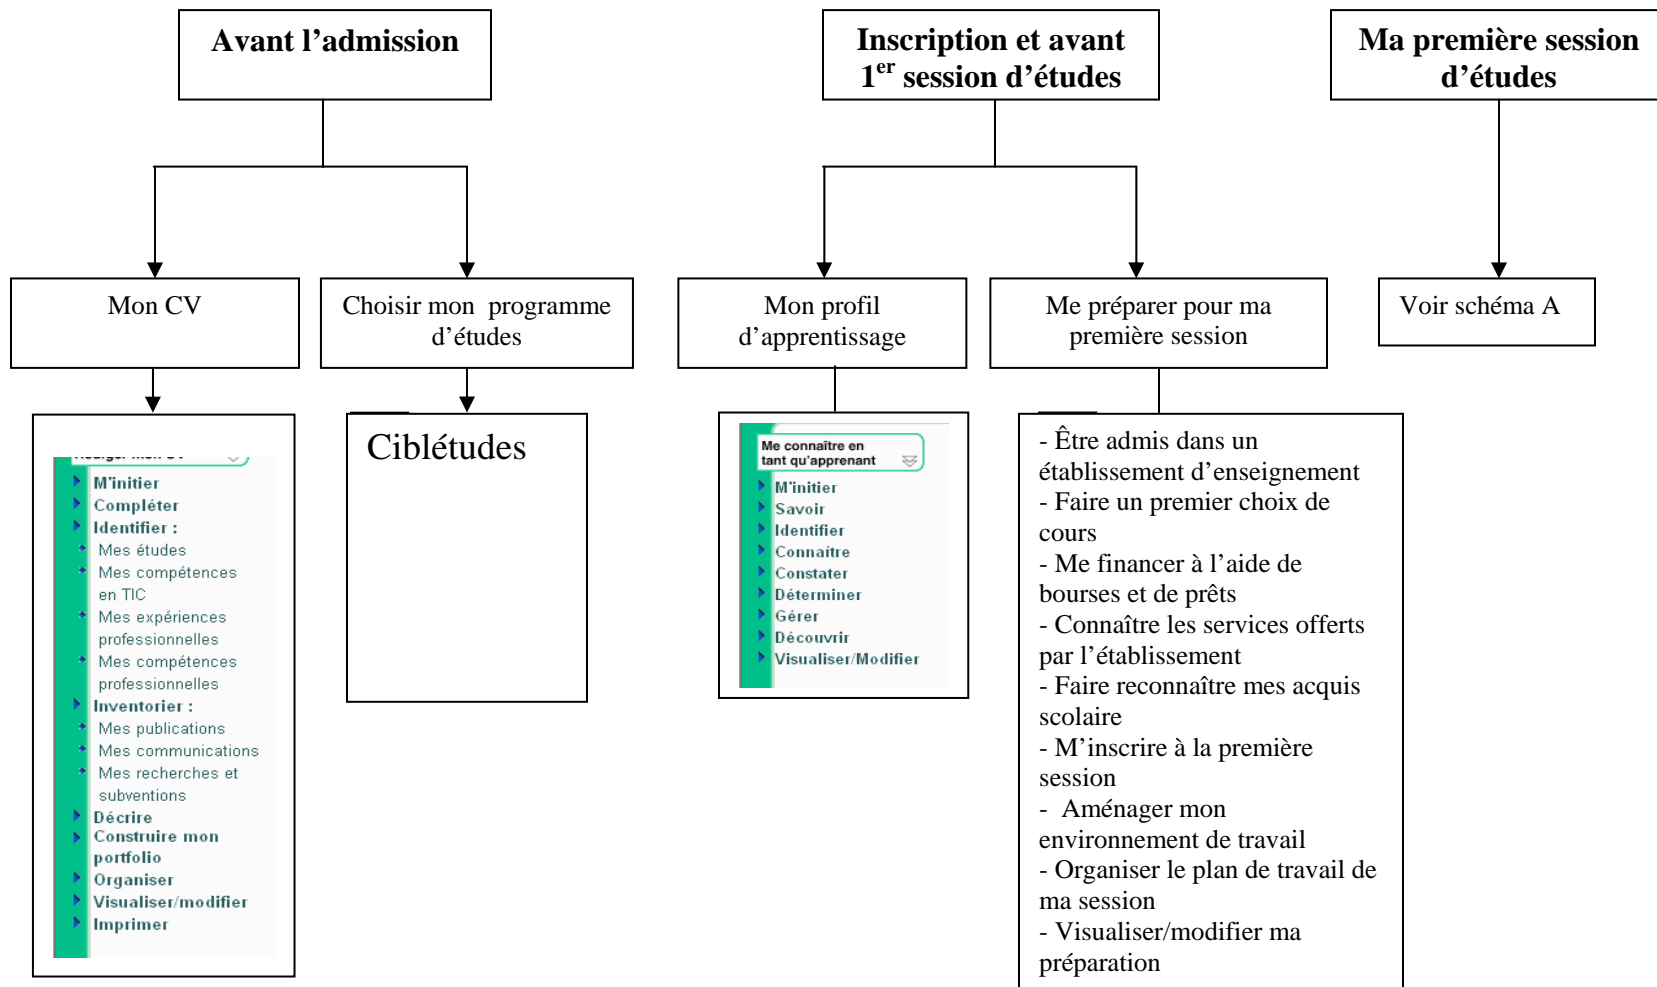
Avant l'admission

Inscription et avant $1^{er}$ session d'études

Ma première session d'études

Mon CV

Choisir mon programme d'études

Mon profil d'apprentissage

Me préparer pour ma première session

Voir schéma A

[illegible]
M'initier
Compléter
Identifier :
Mes études
Mes compétences en TIC
Mes expériences professionnelles
Mes compétences professionnelles
Inventorier :
Mes publications
Mes communications
Mes recherches et subventions
Décrire
Construire mon portfolio
Organiser
Visualiser/modifier
Imprimer

Ciblétudes

Me connaître en tant qu'apprenant
M'initier
Savoir
Identifier
Connaître
Constater
Déterminer
Gérer
Découvrir
Visualiser/Modifier

- Être admis dans un établissement d'enseignement
- Faire un premier choix de cours
- Me financer à l'aide de bourses et de prêts
- Connaître les services offerts par l'établissement
- Faire reconnaître mes acquis scolaire
- M'inscrire à la première session
- Aménager mon environnement de travail
- Organiser le plan de travail de ma session
- Visualiser/modifier ma préparation